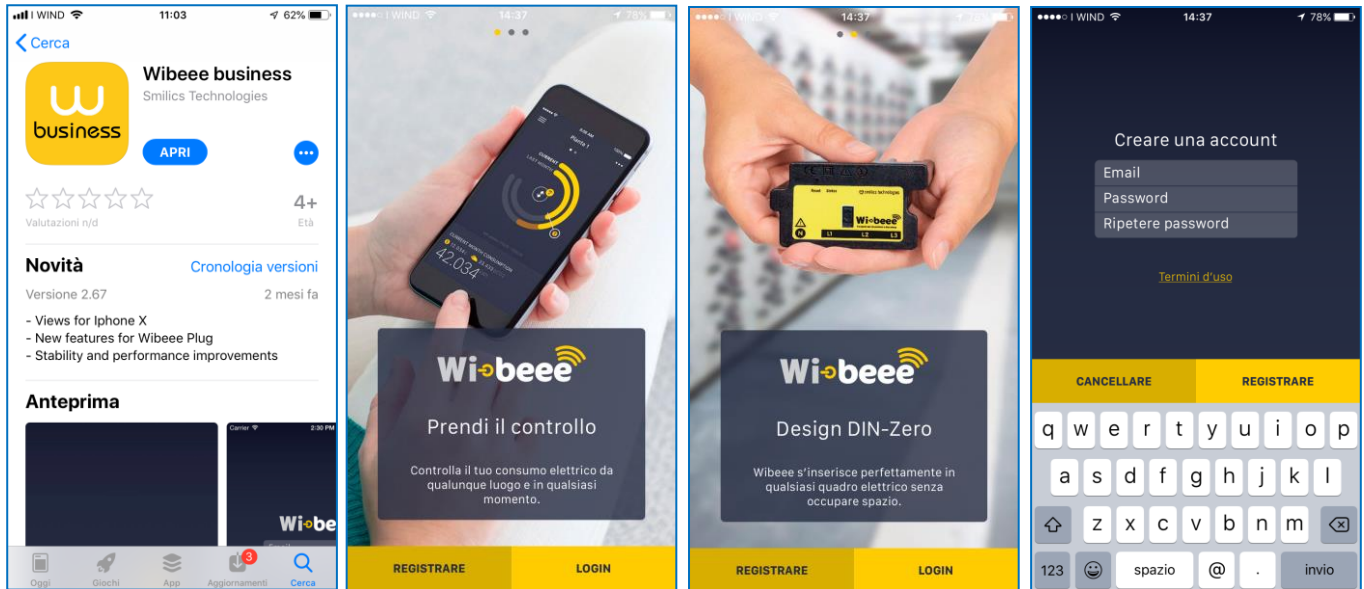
I WIND 11:03 62%

Cerca

business

Wibeee business
Smilics Technologies

APRI

4+
Età

Valutazioni n/d

Novità
Cronologia versioni

Versione 2.67
2 mesi fa

- Views for Iphone X
- New features for Wibeee Plug
- Stability and performance improvements

Anteprima

Carrier 2:30 PM

Wi-be

Oggi Giochi App 3 Aggiornamenti Cerca

I WIND 14:37 78%

Punto 1

42.034

Wi-beee

Prendi il controllo

Controlla il tuo consumo elettrico da qualunque luogo e in qualsiasi momento.

REGISTRARE
LOGIN

I WIND 14:37 78%

smilics technologies

Wibeee

L1 L2 L3

Wi-beee

Design DIN-Zero

Wibeee s'inserisce perfettamente in qualsiasi quadro elettrico senza occupare spazio.

REGISTRARE
LOGIN

I WIND 14:37 78%

Creare una account

Email
Password
Ripetere password

Termini d'uso

CANCELLARE
REGISTRARE

q w e r t y u i o p
a s d f g h j k l
z x c v b n m
123 spazio @ . invio